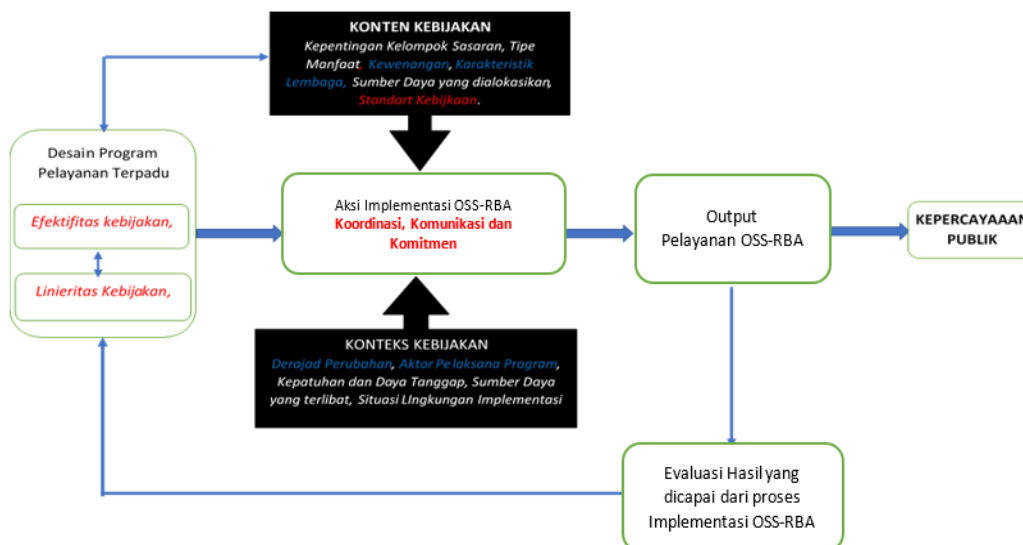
KONTEN KEBIJAKAN
Kepentingan Kelompok Sasaran, Tipe Manfaat. Kewenangan, Karakteristik Lembaga, Sumber Daya yang dialokasikan, Standart Kebijkaan.

Desain Program Pelayanan Terpadu

Efektifitas kebijakan,

Linieritas Kebijakan,

Aksi Implementasi OSS-RBA
Koordinasi, Komunikasi dan Komitmen

Output
Pelayanan OSS-RBA

KEPERCAYAAAN PUBLIK

KONTEKS KEBIJAKAN
Derajad Perubahan, Aktor Pelaksana Program, Kepatuhan dan Daya Tanggap, Sumber Daya yang terlibat, Situasi LIngkungan Implementasi

Evaluasi Hasil yang dicapai dari proses Implementasi OSS-RBA